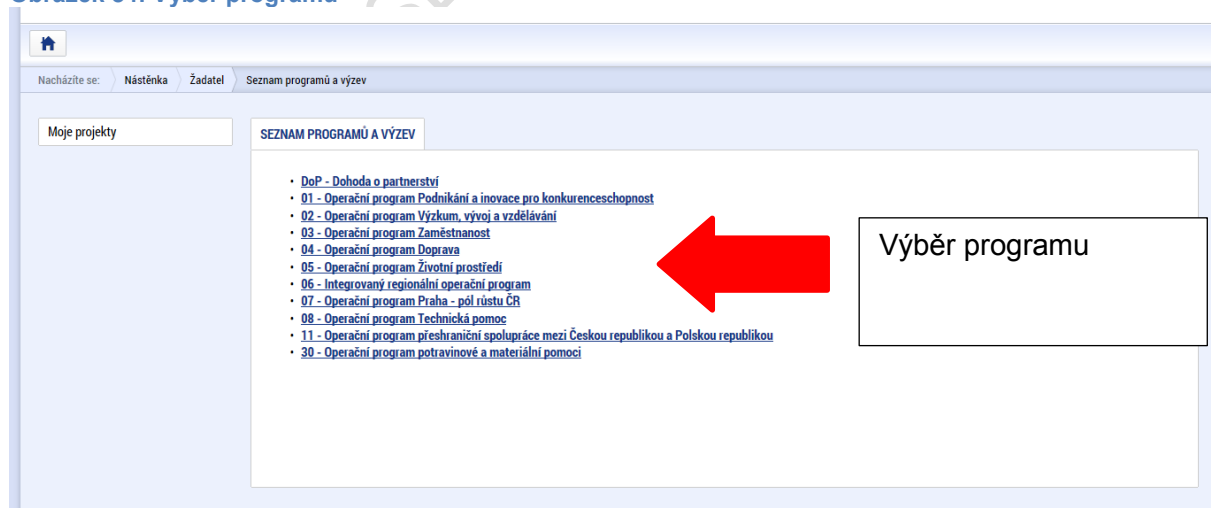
Obrázek 5: Výběr programu

Nacházíte se: Nástěnka Žadatel Seznam programů a výzev

Moje projekty

SEZNAM PROGRAMŮ A VÝZEV

- DoP - Dohoda o partnerství
- 01 - Operační program Podnikání a inovace pro konkurenceschopnost
- 02 - Operační program Výzkum, vývoj a vzdělávání
- 03 - Operační program Zaměstnanost
- 04 - Operační program Doprava
- 05 - Operační program Životní prostředí
- 06 - Integrovaný regionální operační program
- 07 - Operační program Praha - pól růstu ČR
- 08 - Operační program Technická pomoc
- 11 - Operační program přeshraniční spolupráce mezi Českou republikou a Polskou republikou
- 30 - Operační program potravinové a materiální pomoci

Výběr programu